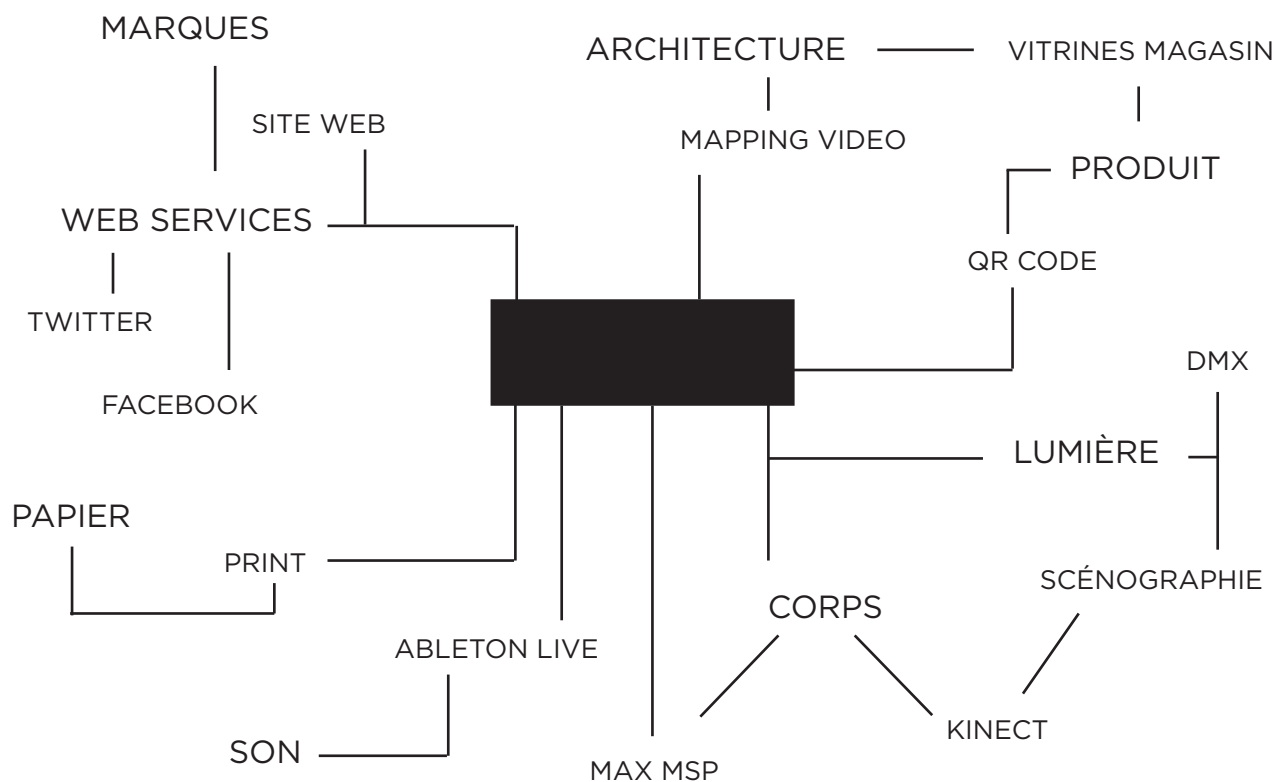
MARQUES

ARCHITECTURE

VITRINES MAGASIN

SITE WEB

MAPPING VIDEO

PRODUIT

WEB SERVICES

QR CODE

TWITTER

DMX

FACEBOOK

LUMIÈRE

PAPIER

PRINT

SCÉNOGRAPHIE

CORPS

ABLETON LIVE

KINECT

SON

MAX MSP